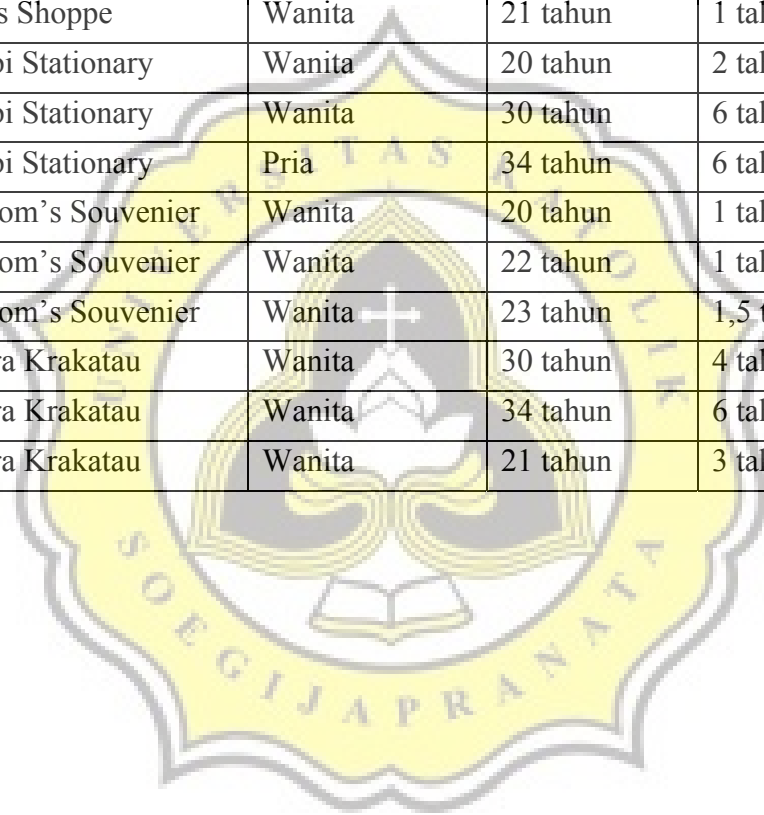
| s Shoppe | Wanita | 21 tahun | 1 tal |
|---|---|---|---|
| pi Stationary | Wanita | 20 tahun | 2 tal |
| pi Stationary | Wanita | 30 tahun | 6 tal |
| pi Stationary | Pria | 34 tahun | 6 tal |
| om's Souvenier | Wanita | 20 tahun | 1 tal |
| om's Souvenier | Wanita | 22 tahun | 1 tal |
| om's Souvenier | Wanita | 23 tahun | 1,5 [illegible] |
| ra Krakatau | Wanita | 30 tahun | 4 tal |
| ra Krakatau | Wanita | 34 tahun | 6 tal |
| ra Krakatau | Wanita | 21 tahun | 3 tal |

UNIVERSITAS KATOLIK SOEGIJAPRANATA